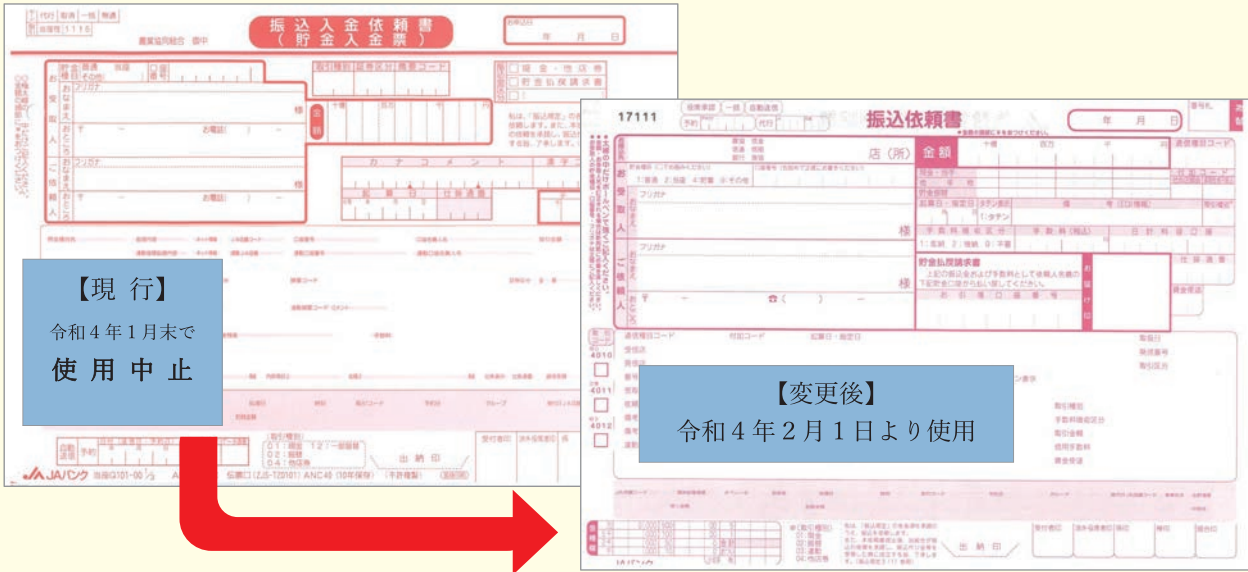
振込入金依頼書
（貯金入金票）

年　月　日

お受取人

ご依頼人

様

フリガナ

お電話（　）

金額

カナコメント

【現 行】
令和４年１月末で
使 用 中 止

JAバンク

出納印

17111

振込依頼書

年　月　日

お受取人

ご依頼人

店（所）

金額

フリガナ

様

貯金払戻請求書

出納印

【変更後】
令和４年２月１日より使用

JAバンク